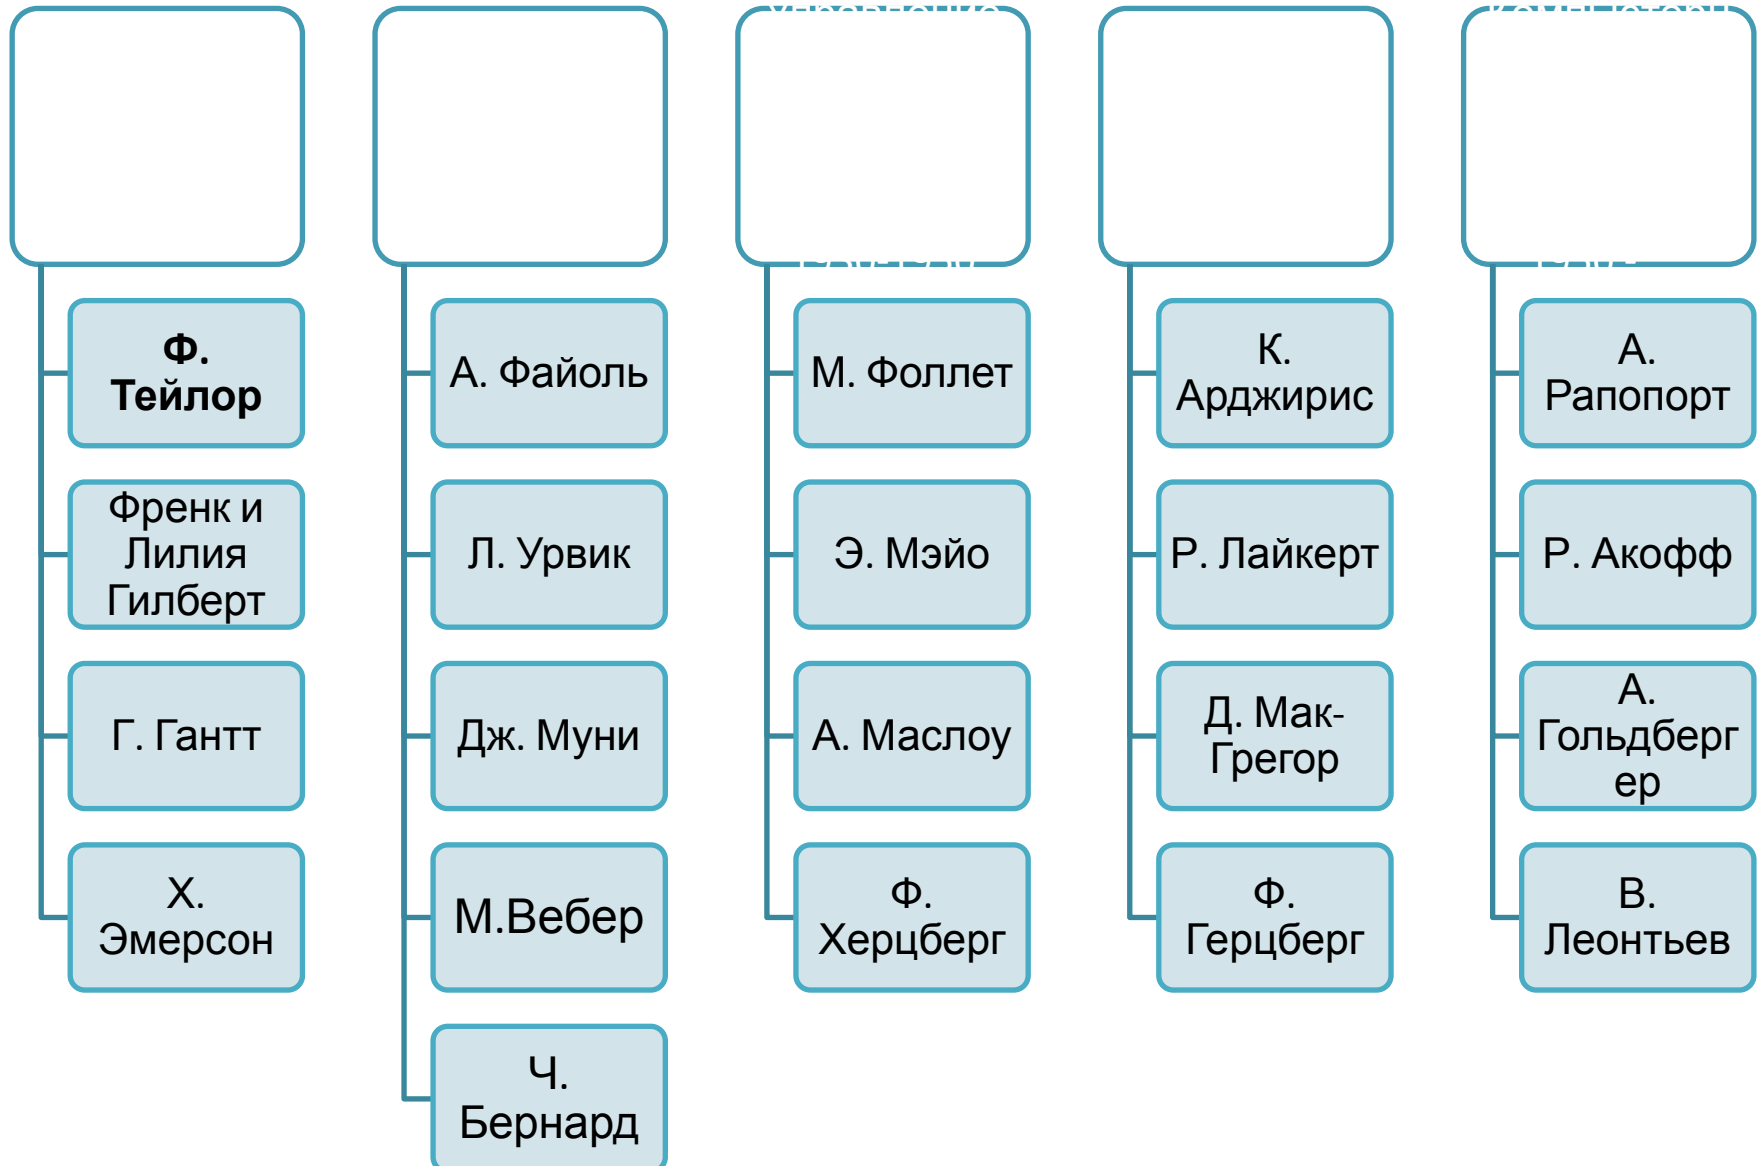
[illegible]

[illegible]

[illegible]

Ф. Тейлор

Френк и Лилия Гилберт

Г. Гантт

Х. Эмерсон

А. Файоль

Л. Урвик

Дж. Муни

М.Вебер

Ч. Бернард

М. Фоллет

Э. Мэйо

А. Маслоу

Ф. Херцберг

К. Арджирис

Р. Лайкерт

Д. Мак-Грегор

Ф. Герцберг

А. Рапопорт

Р. Акофф

А. Гольдбергер

В. Леонтьев